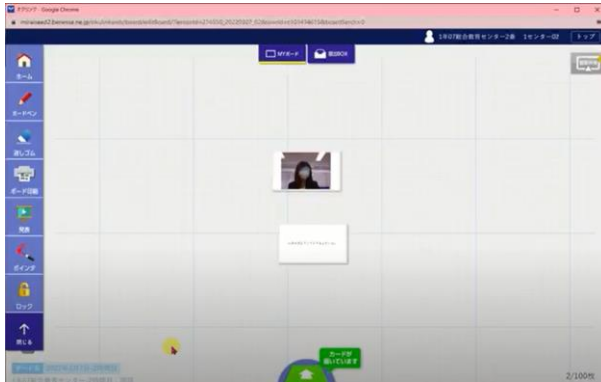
ミライシード - Google Chrome

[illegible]

1年07組合教育センター-2番 1センター-02 トップ

MYボード 提出BOX

ホーム

ボードペン

消しゴム

ボード切替

発表

ポインタ

ロック

閉じる

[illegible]

カードが届いています

2/100枚